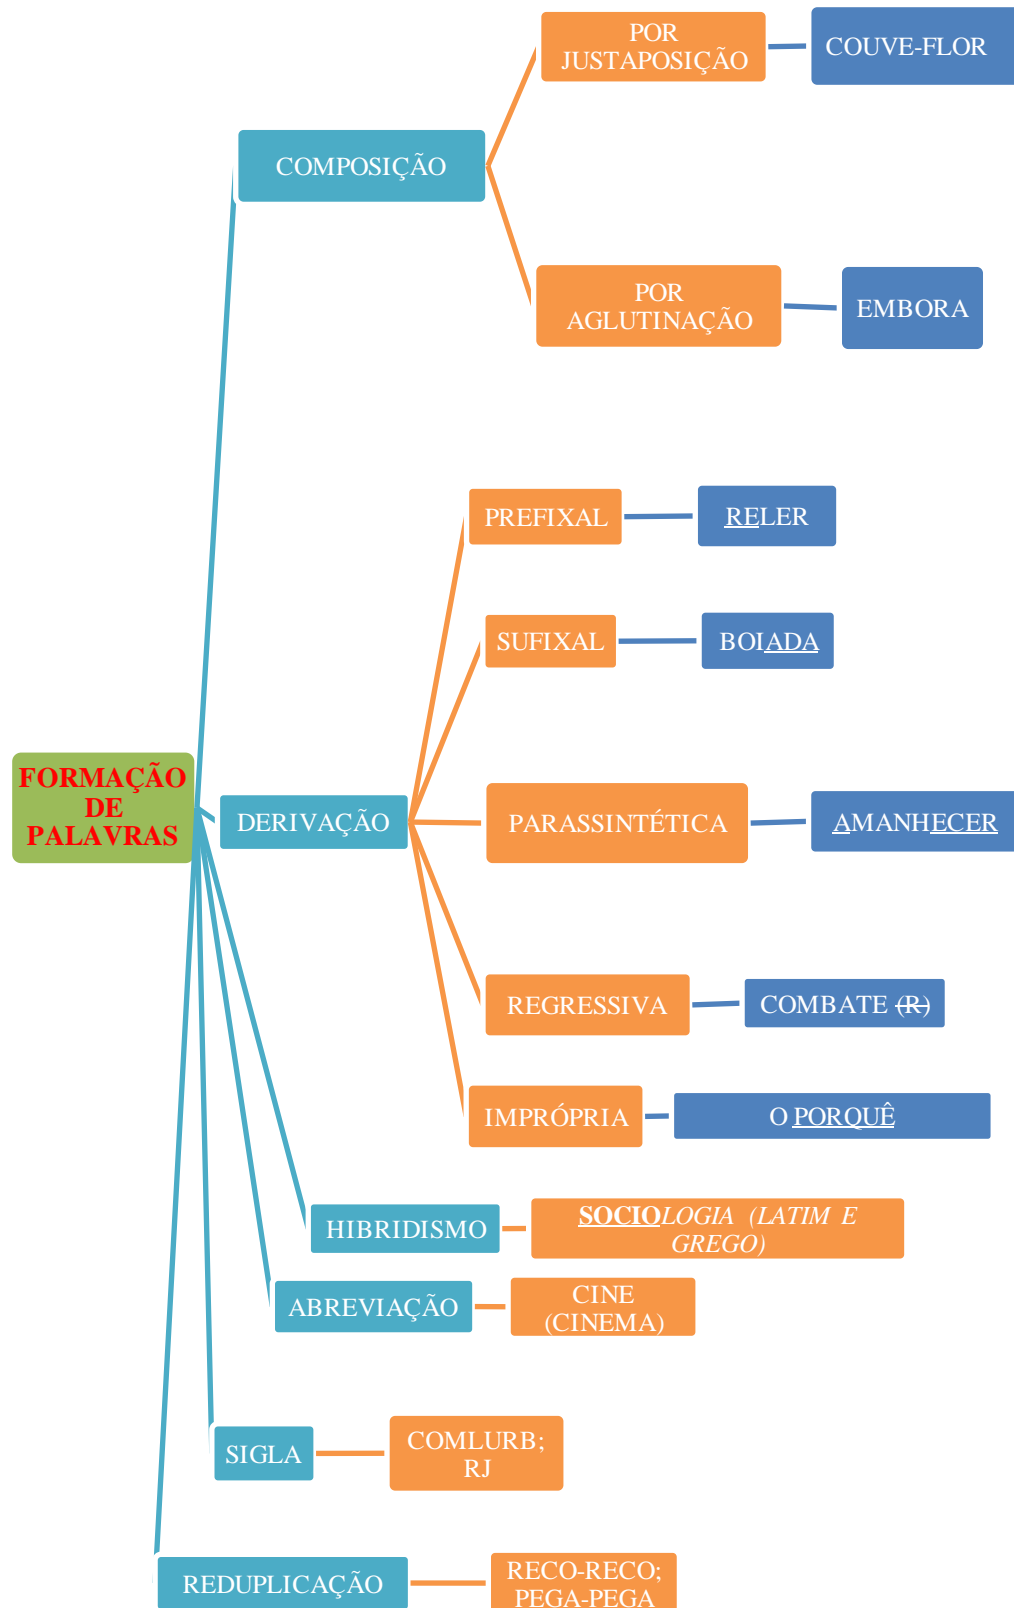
FORMAÇÃO DE PALAVRAS

COMPOSIÇÃO
POR JUSTAPOSIÇÃO
COUVE-FLOR
POR AGLUTINAÇÃO
EMBORA

DERIVAÇÃO
PREFIXAL
RELER
SUFIXAL
BOIADA
PARASSINTÉTICA
AMANHECER
REGRESSIVA
COMBATE (R)
IMPRÓPRIA
O PORQUÊ

HIBRIDISMO
SOCIOLOGIA (LATIM E GREGO)

ABREVIAÇÃO
CINE (CINEMA)

SIGLA
COMLURB; RJ

REDUPLICAÇÃO
RECO-RECO; PEGA-PEGA